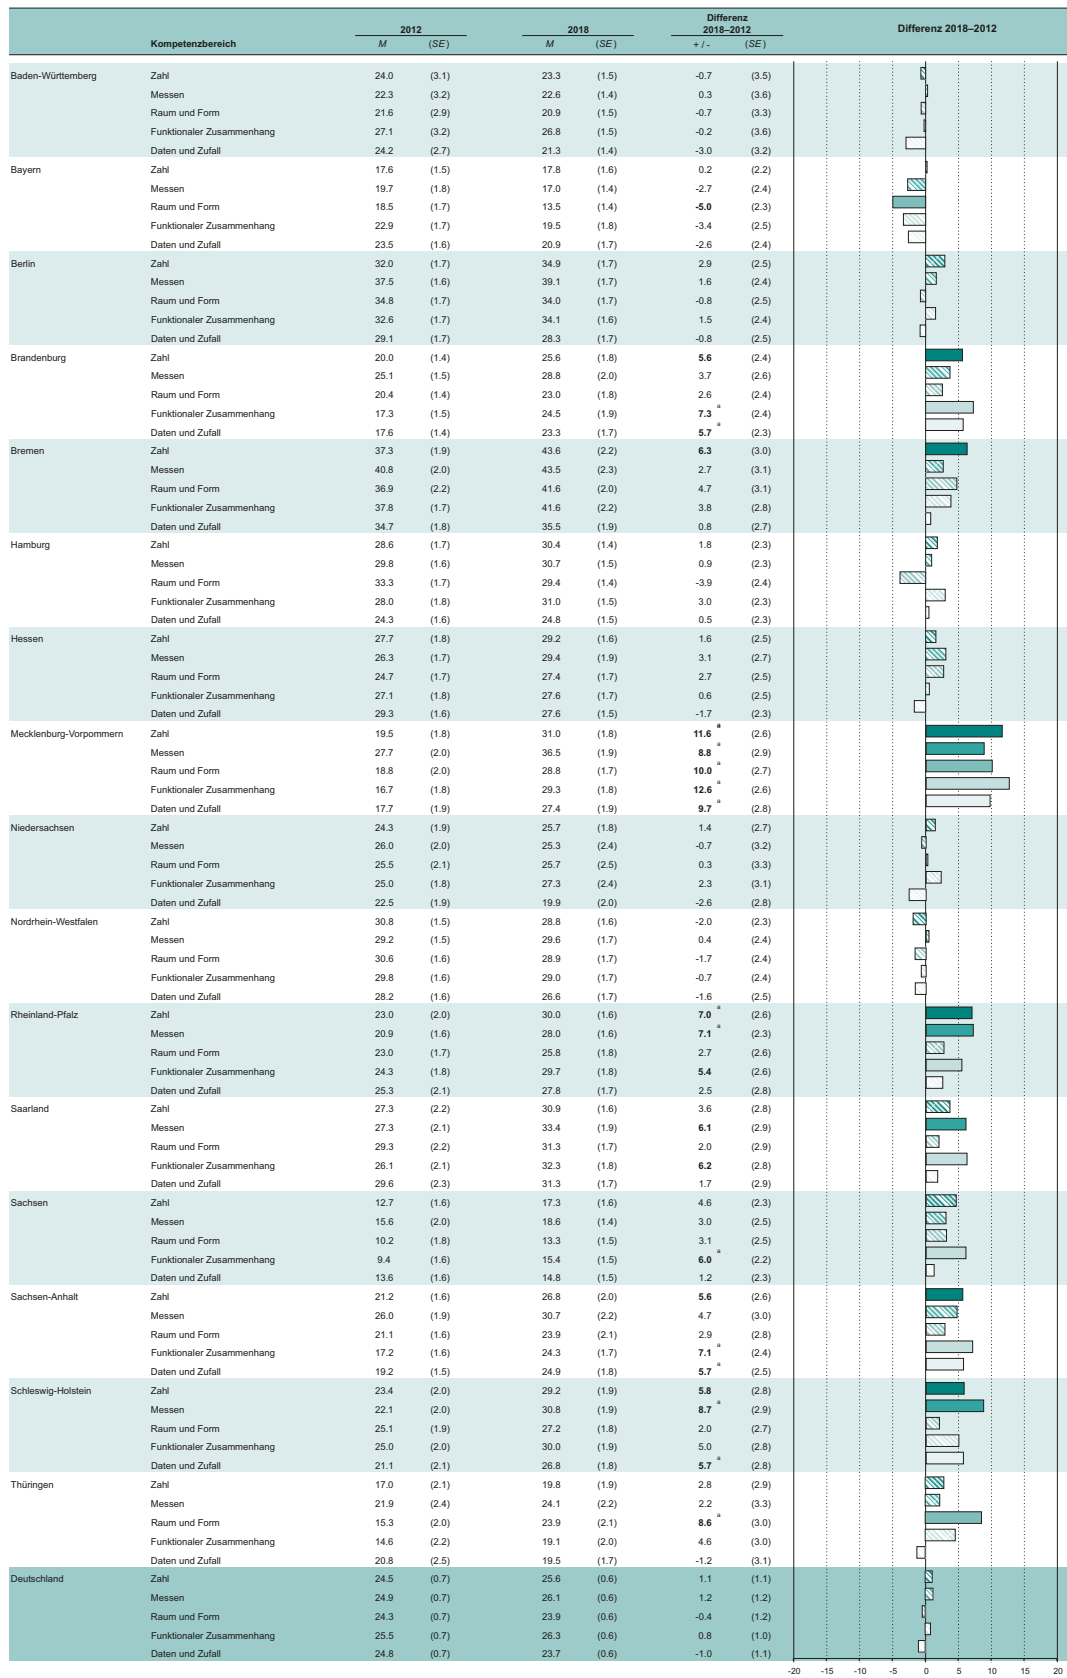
| | Kompetenzbereich | 2012 M | 2012 (SE) | 2018 M | 2018 (SE) | Differenz 2018–2012 + / - | Differenz 2018–2012 (SE) |
|---|---|---|---|---|---|---|---|
| Baden-Württemberg | Zahl | 24.0 | (3.1) | 23.3 | (1.5) | -0.7 | (3.5) |
| | Messen | 22.3 | (3.2) | 22.6 | (1.4) | 0.3 | (3.6) |
| | Raum und Form | 21.6 | (2.9) | 20.9 | (1.5) | -0.7 | (3.3) |
| | Funktionaler Zusammenhang | 27.1 | (3.2) | 26.8 | (1.5) | -0.2 | (3.6) |
| | Daten und Zufall | 24.2 | (2.7) | 21.3 | (1.4) | -3.0 | (3.2) |
| Bayern | Zahl | 17.6 | (1.5) | 17.8 | (1.6) | 0.2 | (2.2) |
| | Messen | 19.7 | (1.8) | 17.0 | (1.4) | -2.7 | (2.4) |
| | Raum und Form | 18.5 | (1.7) | 13.5 | (1.4) | **-5.0** | (2.3) |
| | Funktionaler Zusammenhang | 22.9 | (1.7) | 19.5 | (1.8) | -3.4 | (2.5) |
| | Daten und Zufall | 23.5 | (1.6) | 20.9 | (1.7) | -2.6 | (2.4) |
| Berlin | Zahl | 32.0 | (1.7) | 34.9 | (1.7) | 2.9 | (2.5) |
| | Messen | 37.5 | (1.6) | 39.1 | (1.7) | 1.6 | (2.4) |
| | Raum und Form | 34.8 | (1.7) | 34.0 | (1.7) | -0.8 | (2.5) |
| | Funktionaler Zusammenhang | 32.6 | (1.7) | 34.1 | (1.6) | 1.5 | (2.4) |
| | Daten und Zufall | 29.1 | (1.7) | 28.3 | (1.7) | -0.8 | (2.5) |
| Brandenburg | Zahl | 20.0 | (1.4) | 25.6 | (1.8) | **5.6** | (2.4) |
| | Messen | 25.1 | (1.5) | 28.8 | (2.0) | 3.7 | (2.6) |
| | Raum und Form | 20.4 | (1.4) | 23.0 | (1.8) | 2.6 | (2.4) |
| | Funktionaler Zusammenhang | 17.3 | (1.5) | 24.5 | (1.9) | **7.3** a | (2.4) |
| | Daten und Zufall | 17.6 | (1.4) | 23.3 | (1.7) | **5.7** a | (2.3) |
| Bremen | Zahl | 37.3 | (1.9) | 43.6 | (2.2) | **6.3** | (3.0) |
| | Messen | 40.8 | (2.0) | 43.5 | (2.3) | 2.7 | (3.1) |
| | Raum und Form | 36.9 | (2.2) | 41.6 | (2.0) | 4.7 | (3.1) |
| | Funktionaler Zusammenhang | 37.8 | (1.7) | 41.6 | (2.2) | 3.8 | (2.8) |
| | Daten und Zufall | 34.7 | (1.8) | 35.5 | (1.9) | 0.8 | (2.7) |
| Hamburg | Zahl | 28.6 | (1.7) | 30.4 | (1.4) | 1.8 | (2.3) |
| | Messen | 29.8 | (1.6) | 30.7 | (1.5) | 0.9 | (2.3) |
| | Raum und Form | 33.3 | (1.7) | 29.4 | (1.4) | -3.9 | (2.4) |
| | Funktionaler Zusammenhang | 28.0 | (1.8) | 31.0 | (1.5) | 3.0 | (2.3) |
| | Daten und Zufall | 24.3 | (1.6) | 24.8 | (1.5) | 0.5 | (2.3) |
| Hessen | Zahl | 27.7 | (1.8) | 29.2 | (1.6) | 1.6 | (2.5) |
| | Messen | 26.3 | (1.7) | 29.4 | (1.9) | 3.1 | (2.7) |
| | Raum und Form | 24.7 | (1.7) | 27.4 | (1.7) | 2.7 | (2.5) |
| | Funktionaler Zusammenhang | 27.1 | (1.8) | 27.6 | (1.7) | 0.6 | (2.5) |
| | Daten und Zufall | 29.3 | (1.6) | 27.6 | (1.5) | -1.7 | (2.3) |
| Mecklenburg-Vorpommern | Zahl | 19.5 | (1.8) | 31.0 | (1.8) | **11.6** a | (2.6) |
| | Messen | 27.7 | (2.0) | 36.5 | (1.9) | **8.8** a | (2.9) |
| | Raum und Form | 18.8 | (2.0) | 28.8 | (1.7) | **10.0** a | (2.7) |
| | Funktionaler Zusammenhang | 16.7 | (1.8) | 29.3 | (1.8) | **12.6** a | (2.6) |
| | Daten und Zufall | 17.7 | (1.9) | 27.4 | (1.9) | **9.7** a | (2.8) |
| Niedersachsen | Zahl | 24.3 | (1.9) | 25.7 | (1.8) | 1.4 | (2.7) |
| | Messen | 26.0 | (2.0) | 25.3 | (2.4) | -0.7 | (3.2) |
| | Raum und Form | 25.5 | (2.1) | 25.7 | (2.5) | 0.3 | (3.3) |
| | Funktionaler Zusammenhang | 25.0 | (1.8) | 27.3 | (2.4) | 2.3 | (3.1) |
| | Daten und Zufall | 22.5 | (1.9) | 19.9 | (2.0) | -2.6 | (2.8) |
| Nordrhein-Westfalen | Zahl | 30.8 | (1.5) | 28.8 | (1.6) | -2.0 | (2.3) |
| | Messen | 29.2 | (1.5) | 29.6 | (1.7) | 0.4 | (2.4) |
| | Raum und Form | 30.6 | (1.6) | 28.9 | (1.7) | -1.7 | (2.4) |
| | Funktionaler Zusammenhang | 29.8 | (1.6) | 29.0 | (1.7) | -0.7 | (2.4) |
| | Daten und Zufall | 28.2 | (1.6) | 26.6 | (1.7) | -1.6 | (2.5) |
| Rheinland-Pfalz | Zahl | 23.0 | (2.0) | 30.0 | (1.6) | **7.0** a | (2.6) |
| | Messen | 20.9 | (1.6) | 28.0 | (1.6) | **7.1** a | (2.3) |
| | Raum und Form | 23.0 | (1.7) | 25.8 | (1.8) | 2.7 | (2.6) |
| | Funktionaler Zusammenhang | 24.3 | (1.8) | 29.7 | (1.8) | **5.4** | (2.6) |
| | Daten und Zufall | 25.3 | (2.1) | 27.8 | (1.7) | 2.5 | (2.8) |
| Saarland | Zahl | 27.3 | (2.2) | 30.9 | (1.6) | 3.6 | (2.8) |
| | Messen | 27.3 | (2.1) | 33.4 | (1.9) | **6.1** | (2.9) |
| | Raum und Form | 29.3 | (2.2) | 31.3 | (1.7) | 2.0 | (2.9) |
| | Funktionaler Zusammenhang | 26.1 | (2.1) | 32.3 | (1.8) | **6.2** | (2.8) |
| | Daten und Zufall | 29.6 | (2.3) | 31.3 | (1.7) | 1.7 | (2.9) |
| Sachsen | Zahl | 12.7 | (1.6) | 17.3 | (1.6) | 4.6 | (2.3) |
| | Messen | 15.6 | (2.0) | 18.6 | (1.4) | 3.0 | (2.5) |
| | Raum und Form | 10.2 | (1.8) | 13.3 | (1.5) | 3.1 | (2.5) |
| | Funktionaler Zusammenhang | 9.4 | (1.6) | 15.4 | (1.5) | **6.0** a | (2.2) |
| | Daten und Zufall | 13.6 | (1.6) | 14.8 | (1.5) | 1.2 | (2.3) |
| Sachsen-Anhalt | Zahl | 21.2 | (1.6) | 26.8 | (2.0) | **5.6** | (2.6) |
| | Messen | 26.0 | (1.9) | 30.7 | (2.2) | 4.7 | (3.0) |
| | Raum und Form | 21.1 | (1.6) | 23.9 | (2.1) | 2.9 | (2.8) |
| | Funktionaler Zusammenhang | 17.2 | (1.6) | 24.3 | (1.7) | **7.1** a | (2.4) |
| | Daten und Zufall | 19.2 | (1.5) | 24.9 | (1.8) | **5.7** a | (2.5) |
| Schleswig-Holstein | Zahl | 23.4 | (2.0) | 29.2 | (1.9) | **5.8** | (2.8) |
| | Messen | 22.1 | (2.0) | 30.8 | (1.9) | **8.7** a | (2.9) |
| | Raum und Form | 25.1 | (1.9) | 27.2 | (1.8) | 2.0 | (2.7) |
| | Funktionaler Zusammenhang | 25.0 | (2.0) | 30.0 | (1.9) | 5.0 | (2.8) |
| | Daten und Zufall | 21.1 | (2.1) | 26.8 | (1.8) | **5.7** a | (2.8) |
| Thüringen | Zahl | 17.0 | (2.1) | 19.8 | (1.9) | 2.8 | (2.9) |
| | Messen | 21.9 | (2.4) | 24.1 | (2.2) | 2.2 | (3.3) |
| | Raum und Form | 15.3 | (2.0) | 23.9 | (2.1) | **8.6** a | (3.0) |
| | Funktionaler Zusammenhang | 14.6 | (2.2) | 19.1 | (2.0) | 4.6 | (3.0) |
| | Daten und Zufall | 20.8 | (2.5) | 19.5 | (1.7) | -1.2 | (3.1) |
| Deutschland | Zahl | 24.5 | (0.7) | 25.6 | (0.6) | 1.1 | (1.1) |
| | Messen | 24.9 | (0.7) | 26.1 | (0.6) | 1.2 | (1.2) |
| | Raum und Form | 24.3 | (0.7) | 23.9 | (0.6) | -0.4 | (1.2) |
| | Funktionaler Zusammenhang | 25.5 | (0.7) | 26.3 | (0.6) | 0.8 | (1.0) |
| | Daten und Zufall | 24.8 | (0.7) | 23.7 | (0.6) | -1.0 | (1.1) |

Differenz 2018–2012

-20 -15 -10 -5 0 5 10 15 20